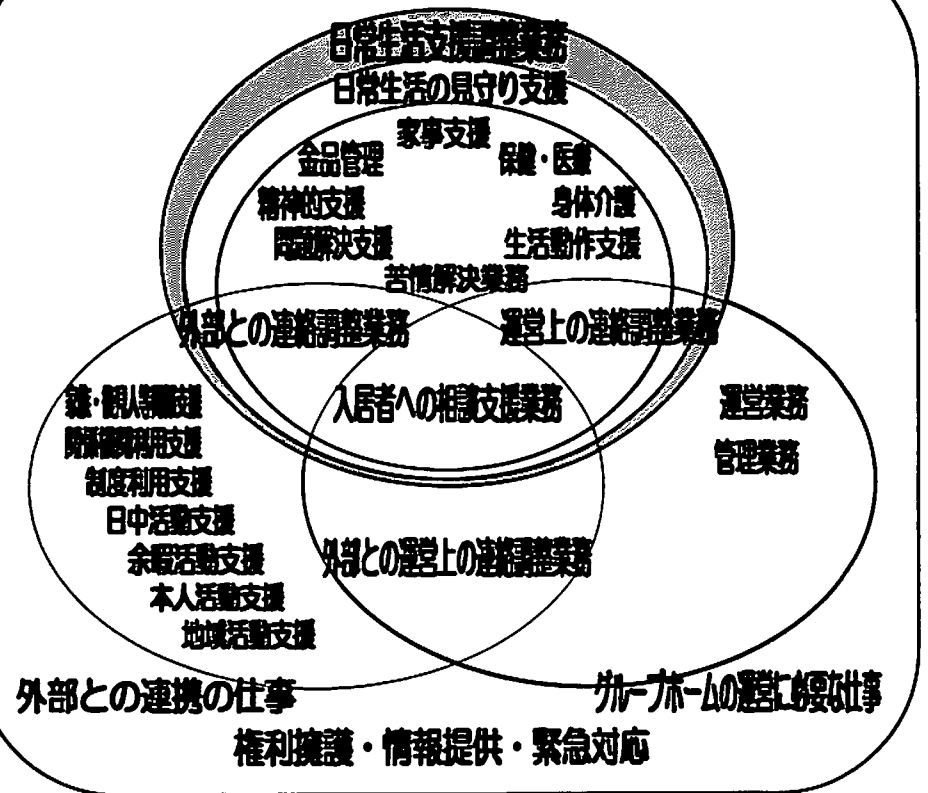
日常生活支援調整業務
日常生活の見守り支援
家事支援
金品管理
保健・医療
精神的支援
身体介護
問題解決支援
生活動作支援
苦情解決業務
外部との連絡調整業務
運営上の連絡調整業務
家族・個人情報支援
関係機関利用支援
入居者への相談支援業務
運営業務
管理業務
制度利用支援
日中活動支援
余暇活動支援
外部との運営上の連絡調整業務
本人活動支援
地域活動支援
外部との連携の仕事
グループホームの運営に必要な仕事
権利擁護・情報提供・緊急対応